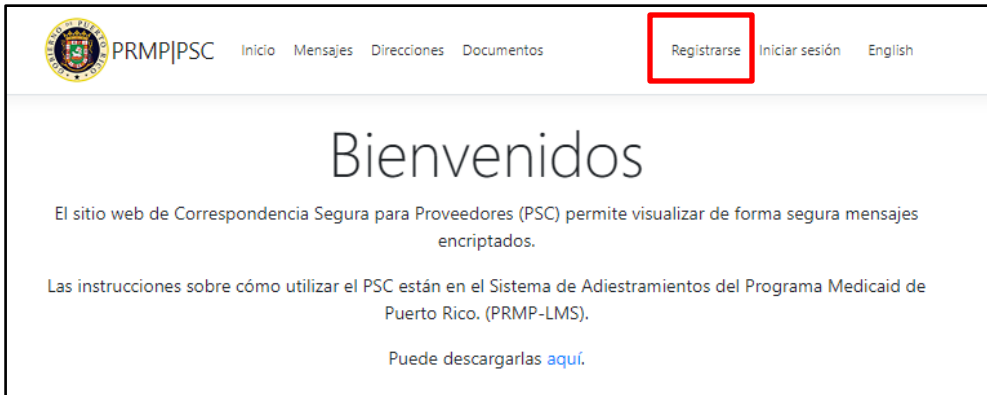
GOBIERNO DE PUERTO RICO

PRMP|PSC Inicio Mensajes Direcciones Documentos Registrarse Iniciar sesión English

Bienvenidos

El sitio web de Correspondencia Segura para Proveedores (PSC) permite visualizar de forma segura mensajes encriptados.

Las instrucciones sobre cómo utilizar el PSC están en el Sistema de Adiestramientos del Programa Medicaid de Puerto Rico. (PRMP-LMS).

Puede descargarlas aquí.